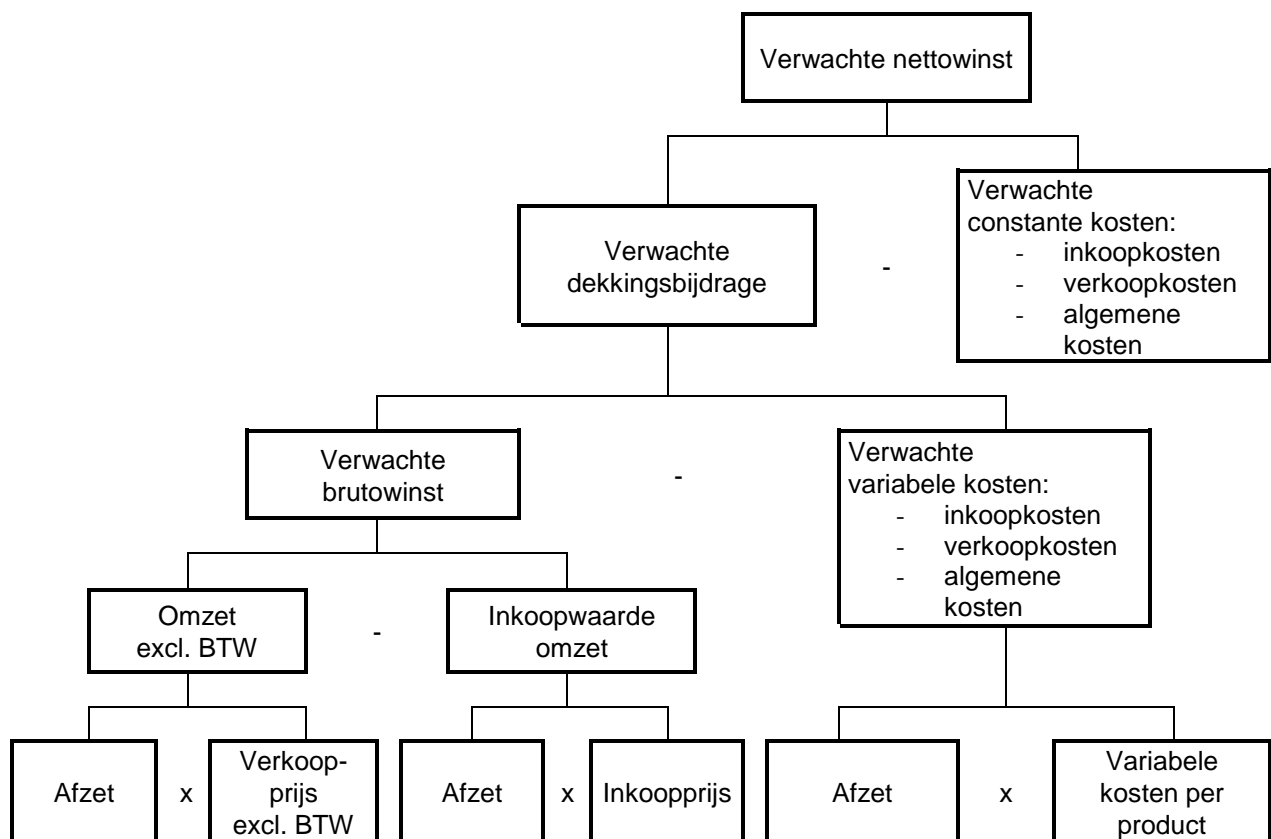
Verwachte nettowinst

Verwachte dekkingsbijdrage

-

Verwachte constante kosten:
- inkoopkosten
- verkoopkosten
- algemene kosten

Verwachte brutowinst

-

Verwachte variabele kosten:
- inkoopkosten
- verkoopkosten
- algemene kosten

Omzet excl. BTW

-

Inkoopwaarde omzet

Afzet

x

Verkoopprijs excl. BTW

Afzet

x

Inkoopprijs

Afzet

x

Variabele kosten per product